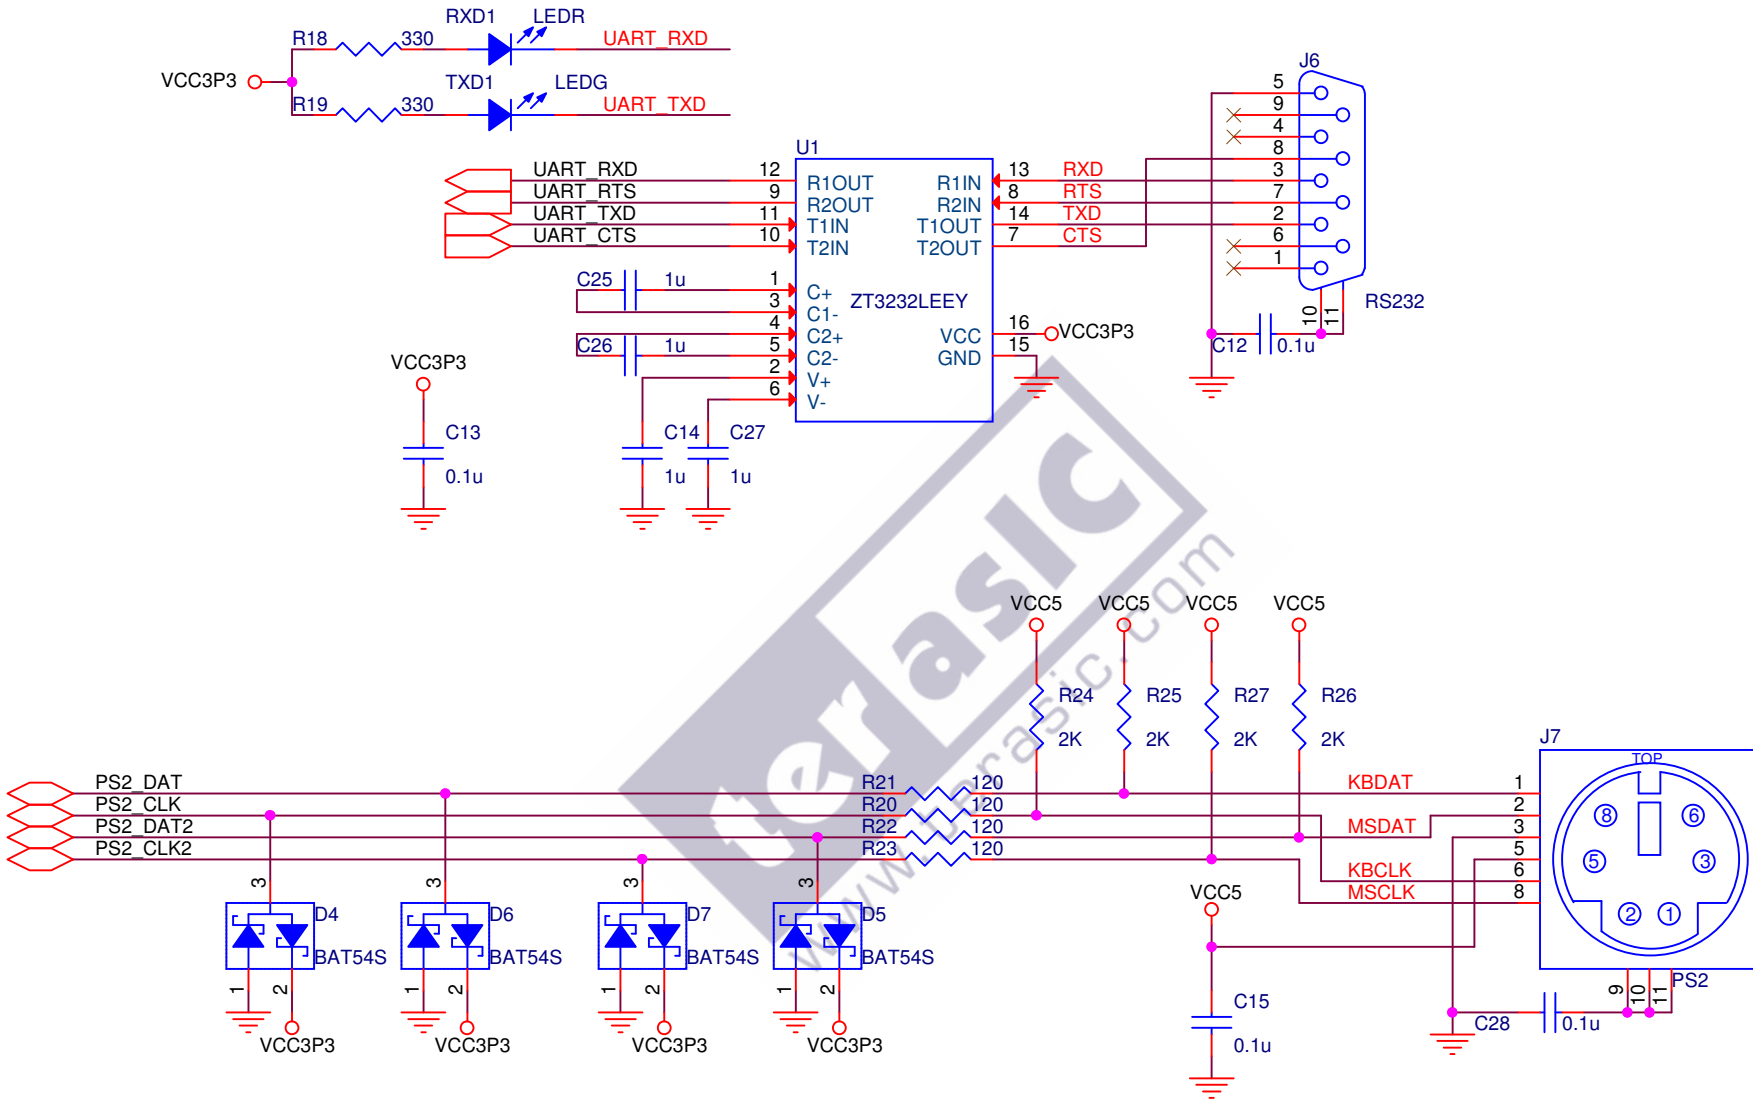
R18 330 RXD1 LEDR UART_RXD
VCC3P3
R19 330 TXD1 LEDG UART_TXD

J6
5
9
4
8
3
7
2
6
1
RS232
10
11
C12 0.1u

U1
UART_RXD 12 R1OUT
UART_RTS 9 R2OUT
UART_TXD 11 T1IN
UART_CTS 10 T2IN
R1IN 13 RXD
R2IN 8 RTS
T1OUT 14 TXD
T2OUT 7 CTS
C25 1u 1 C+
3 C1-
4 C2+
C26 1u 5 C2-
2 V+
6 V-
ZT3232LEEY
VCC 16 VCC3P3
GND 15

VCC3P3
C13
0.1u
C14 C27
1u 1u

VCC5 VCC5 VCC5 VCC5
R24 2K
R25 2K
R27 2K
R26 2K

PS2_DAT
PS2_CLK
PS2_DAT2
PS2_CLK2
R21 120
R20 120
R22 120
R23 120
KBDAT 1
2
MSDAT 3
5
KBCLK 6
MSCLK 8
J7
TOP
8 6 5 3 2 1
PS2
9 10 11
C28 0.1u

VCC5
C15
0.1u

3 D4 BAT54S 1 2 VCC3P3
3 D6 BAT54S 1 2 VCC3P3
3 D7 BAT54S 1 2 VCC3P3
3 D5 BAT54S 1 2 VCC3P3

terasic
www.terasic.com